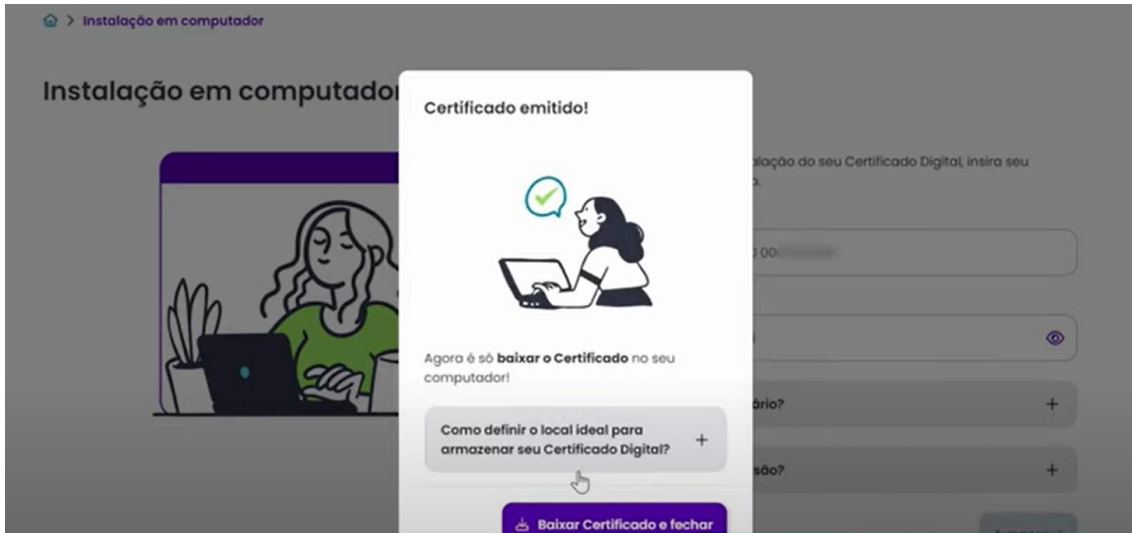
> Instalação em computador

Instalação em computador

Certificado emitido!

Agora é só **baixar o Certificado** no seu computador!

Como definir o local ideal para armazenar seu Certificado Digital? +

Baixar Certificado e fechar

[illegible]lação do seu Certificado Digital, insira seu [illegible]

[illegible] 00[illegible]

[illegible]ário? +

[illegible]são? +

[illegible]